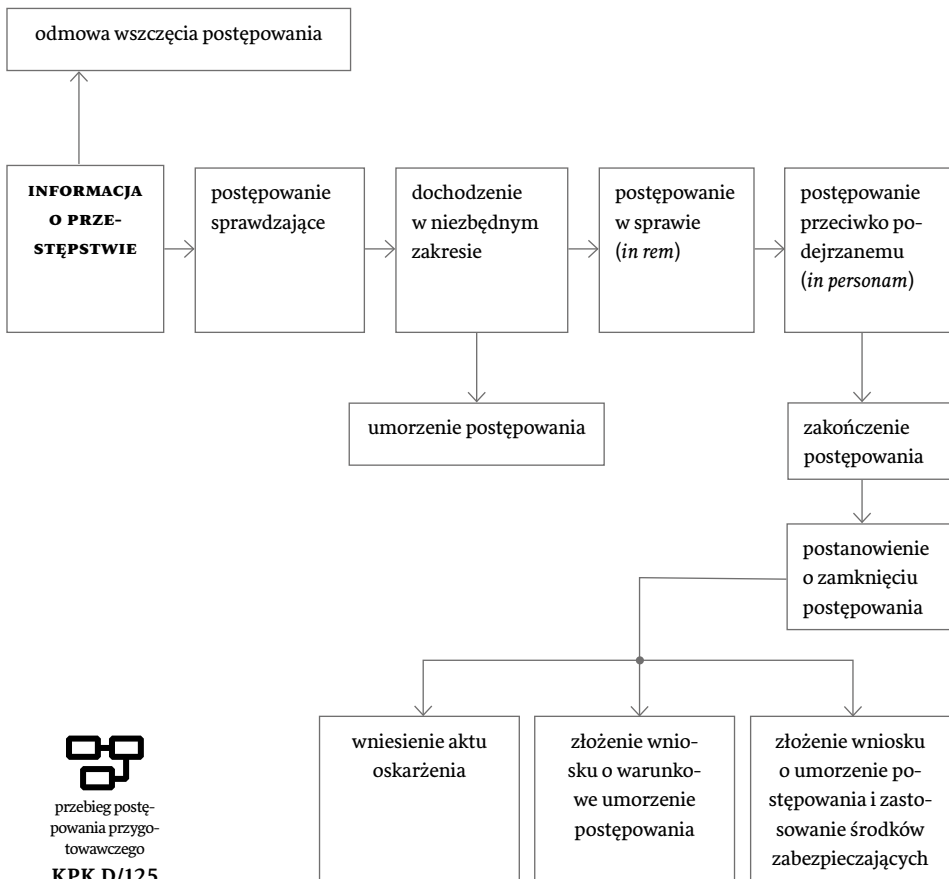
odmowa wszczęcia postępowania

INFORMACJA O PRZESTĘPSTWIE

postępowanie sprawdzające

dochodzenie w niezbędnym zakresie

postępowanie w sprawie (*in rem*)

postępowanie przeciwko podejrzanemu (*in personam*)

umorzenie postępowania

zakończenie postępowania

postanowienie o zamknięciu postępowania

wniesienie aktu oskarżenia

złożenie wniosku o warunkowe umorzenie postępowania

złożenie wniosku o umorzenie postępowania i zastosowanie środków zabezpieczających

przebieg postępowania przygotowawczego
KPK D/125